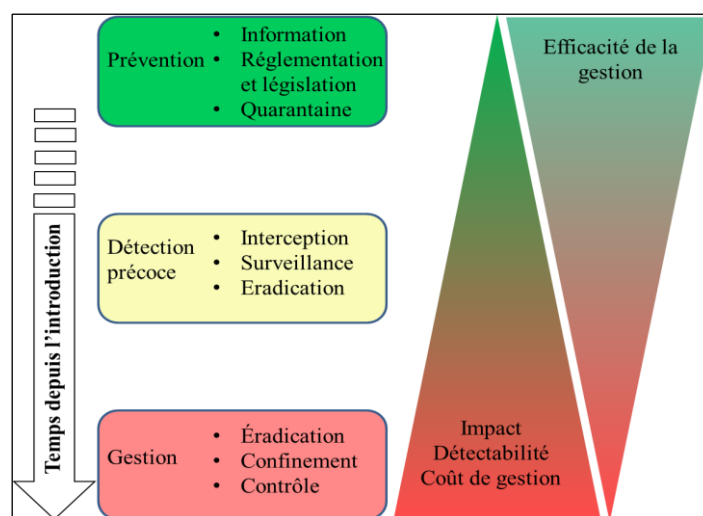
Prévention
• Information
• Réglementation et législation
• Quarantaine

Détection précoce
• Interception
• Surveillance
• Eradication

Gestion
• Éradication
• Confinement
• Contrôle

Temps depuis l'introduction

Efficacité de la gestion

Impact
Détectabilité
Coût de gestion